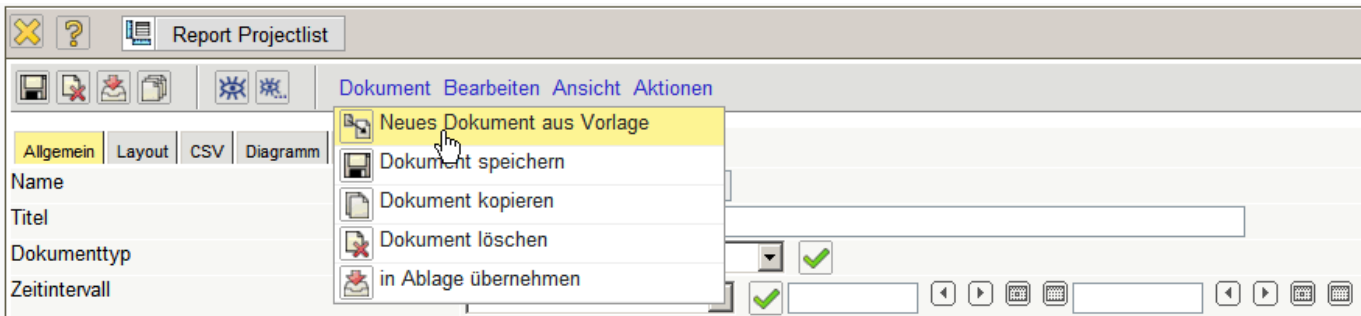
Report Projectlist

Dokument Bearbeiten Ansicht Aktionen

Allgemein Layout CSV Diagramm

Name
Titel
Dokumenttyp
Zeitintervall

Neues Dokument aus Vorlage
Dokument speichern
Dokument kopieren
Dokument löschen
in Ablage übernehmen